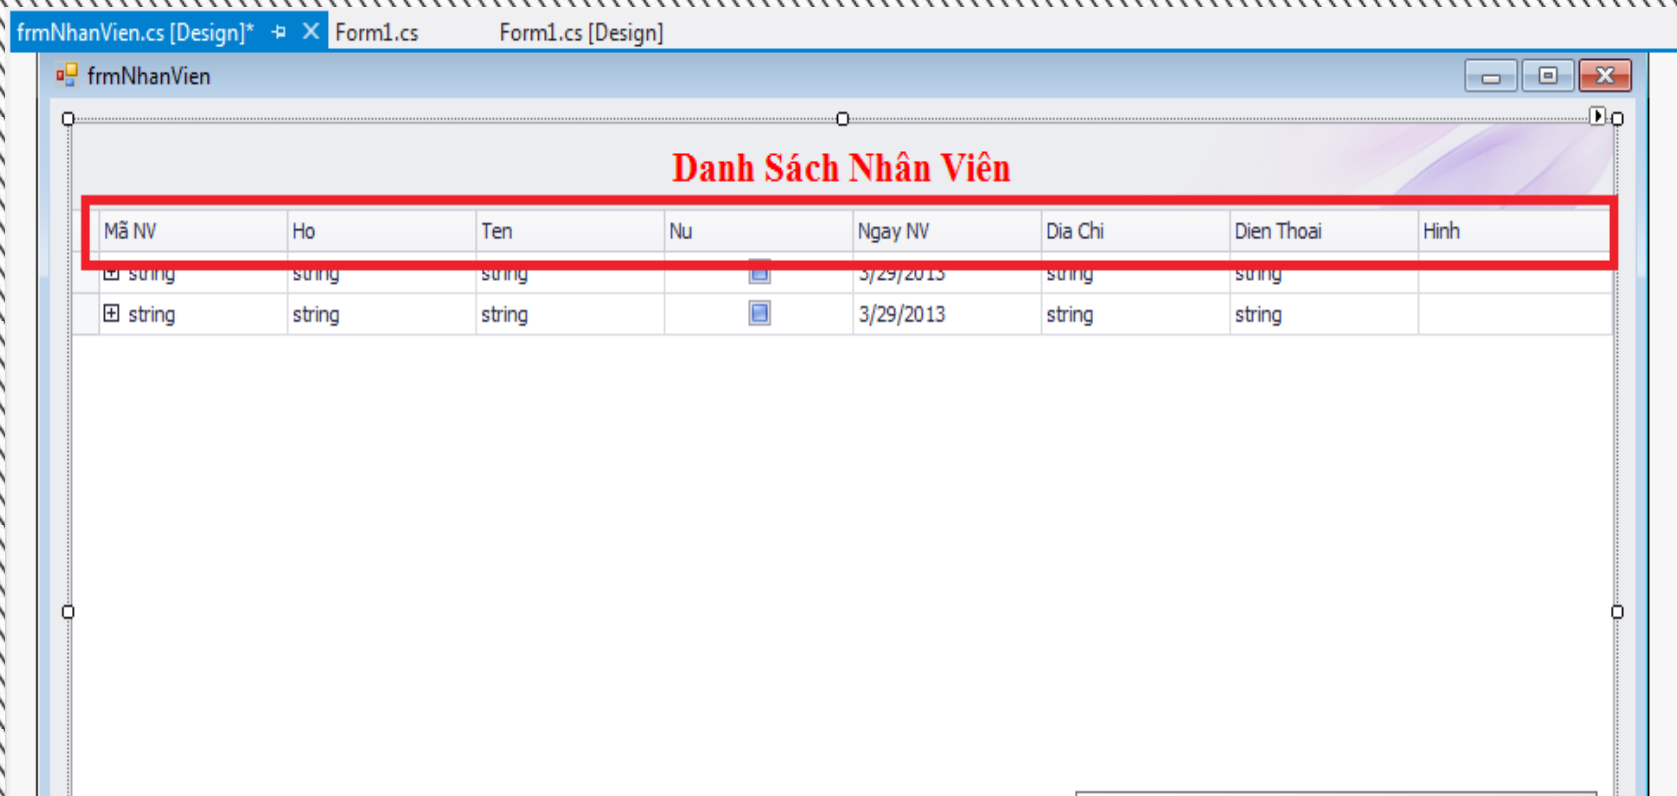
frmNhanVien.cs [Design]* ⊣ ✕ Form1.cs Form1.cs [Design]

frmNhanVien

Danh Sách Nhân Viên

| Mã NV | Ho | Ten | Nu | Ngay NV | Dia Chi | Dien Thoai | Hinh |
|---|---|---|---|---|---|---|---|
| ⊞ string | string | string | | 3/29/2013 | string | string | |
| ⊞ string | string | string | | 3/29/2013 | string | string | |